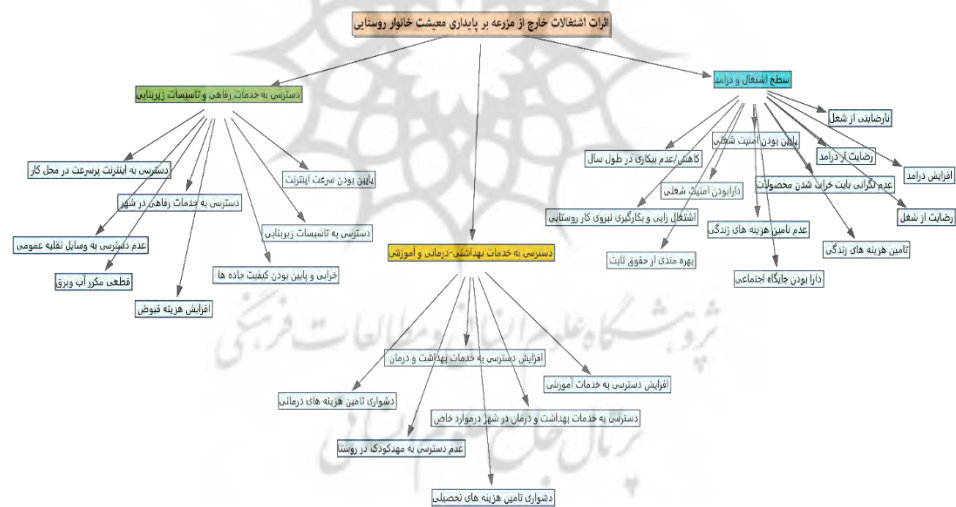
اثرات اشتغالات خارج از مزرعه بر پایداری معیشت خانوار روستایی

سطح اشتغال و درآمد

نارضایتی از شغل

پایین بودن امنیت شغلی

رضایت از درآمد

کاهش/عدم بیکاری در طول سال

افزایش درآمد

دارابودن امنیت شغلی

عدم نگرانی بابت خراب شدن محصولات

اشتغال زایی و بکارگیری نیروی کار روستایی

رضایت از شغل

عدم تامین هزینه های زندگی

تامین هزینه های زندگی

بهره مندی از حقوق ثابت

دارا بودن جایگاه اجتماعی

دسترسی به خدمات رفاهی و تاسیسات زیربنایی

دسترسی به اینترنت پرسرعت در محل کار

پایین بودن سرعت اینترنت

دسترسی به خدمات رفاهی در شهر

دسترسی به تاسیسات زیربنایی

عدم دسترسی به وسایل نقلیه عمومی

قطعی مکرر آب وبرق

خرابی و پایین بودن کیفیت جاده ها

افزایش هزینه قبوض

دسترسی به خدمات بهداشتی-درمانی و آموزشی

افزایش دسترسی به خدمات بهداشت و درمان

افزایش دسترسی به خدمات آموزشی

دشواری تامین هزینه های درمانی

دسترسی به خدمات بهداشت و درمان در شهر درموارد خاص

عدم دسترسی به مهدکودک در روستا

دشواری تامین هزینه های تحصیلی